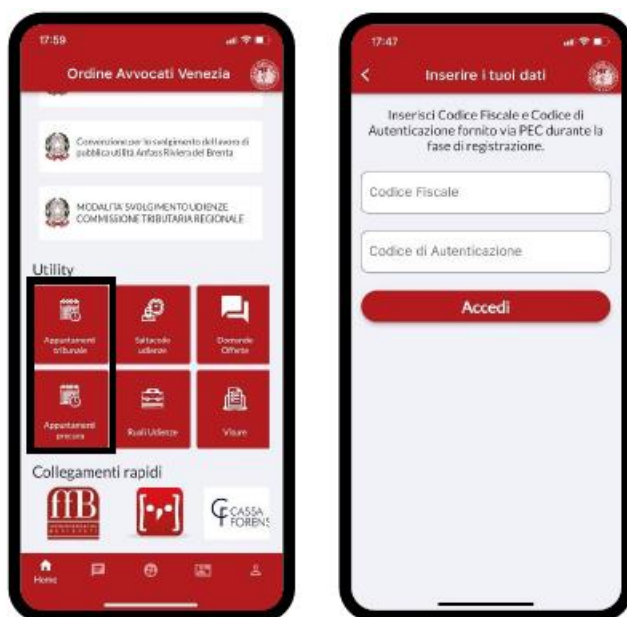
17:59

Ordine Avvocati Venezia

Convenzione per lo svolgimento del lavoro di pubblica utilità Anfass Riviera del Brenta

MODALITÀ SVOLGIMENTO UDIENZE COMMISSIONE TRIBUTARIA REGIONALE

Utility

Appuntamenti tribunale

Saltacode udienze

Domande Offerte

Appuntamenti procura

Ruoli Udienze

Visure

Collegamenti rapidi

CASSA FORENS

Home

17:47

Inserire i tuoi dati

Inserisci Codice Fiscale e Codice di Autenticazione fornito via PEC durante la fase di registrazione.

Codice Fiscale

Codice di Autenticazione

Accedi